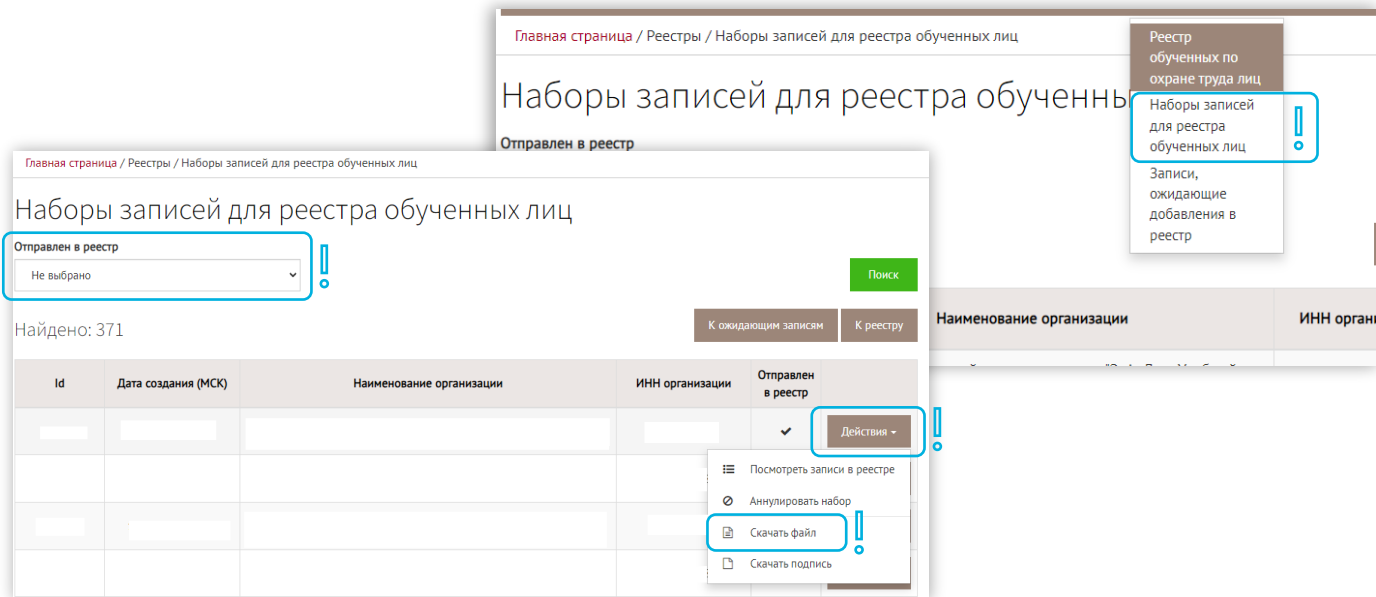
Главная страница / Реестры / Наборы записей для реестра обученных лиц

Наборы записей для реестра обученны

Отправлен в реестр

Реестр обученных по охране труда лиц

Наборы записей для реестра обученных лиц

Записи, ожидающие добавления в реестр

Наименование организации

ИНН орган

Главная страница / Реестры / Наборы записей для реестра обученных лиц

Наборы записей для реестра обученных лиц

Отправлен в реестр

Не выбрано

Поиск

Найдено: 371

К ожидающим записям

К реестру

| Id | Дата создания (МСК) | Наименование организации | ИНН организации | Отправлен в реестр | |
|---|---|---|---|---|---|
| | | | | ✔ | Действия |
| | | | | | |
| | | | | | |
| | | | | | |

Посмотреть записи в реестре

Аннулировать набор

Скачать файл

Скачать подпись